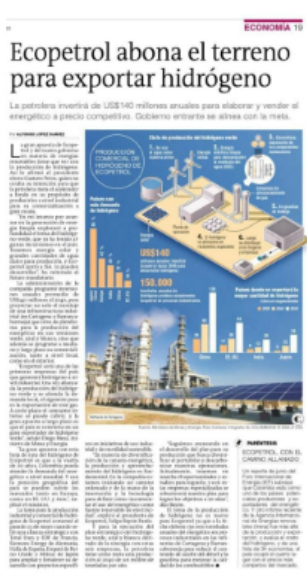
ECONOMÍA 19

Ecopetrol abona el terreno para exportar hidrógeno

La petrolera invertirá de US$140 millones anuales para elaborar y vender el energético a precio competitivo. Gobierno entrante se alinea con la meta.

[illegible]

PRODUCCIÓN COMERCIAL DE HIDRÓGENO DE ECOPETROL

Ciclo de producción del hidrógeno verde

US$140

150.000

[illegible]

PUNTOCLAVE

ECOPETROL, CON EL CAMINO ALLANADO

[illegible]